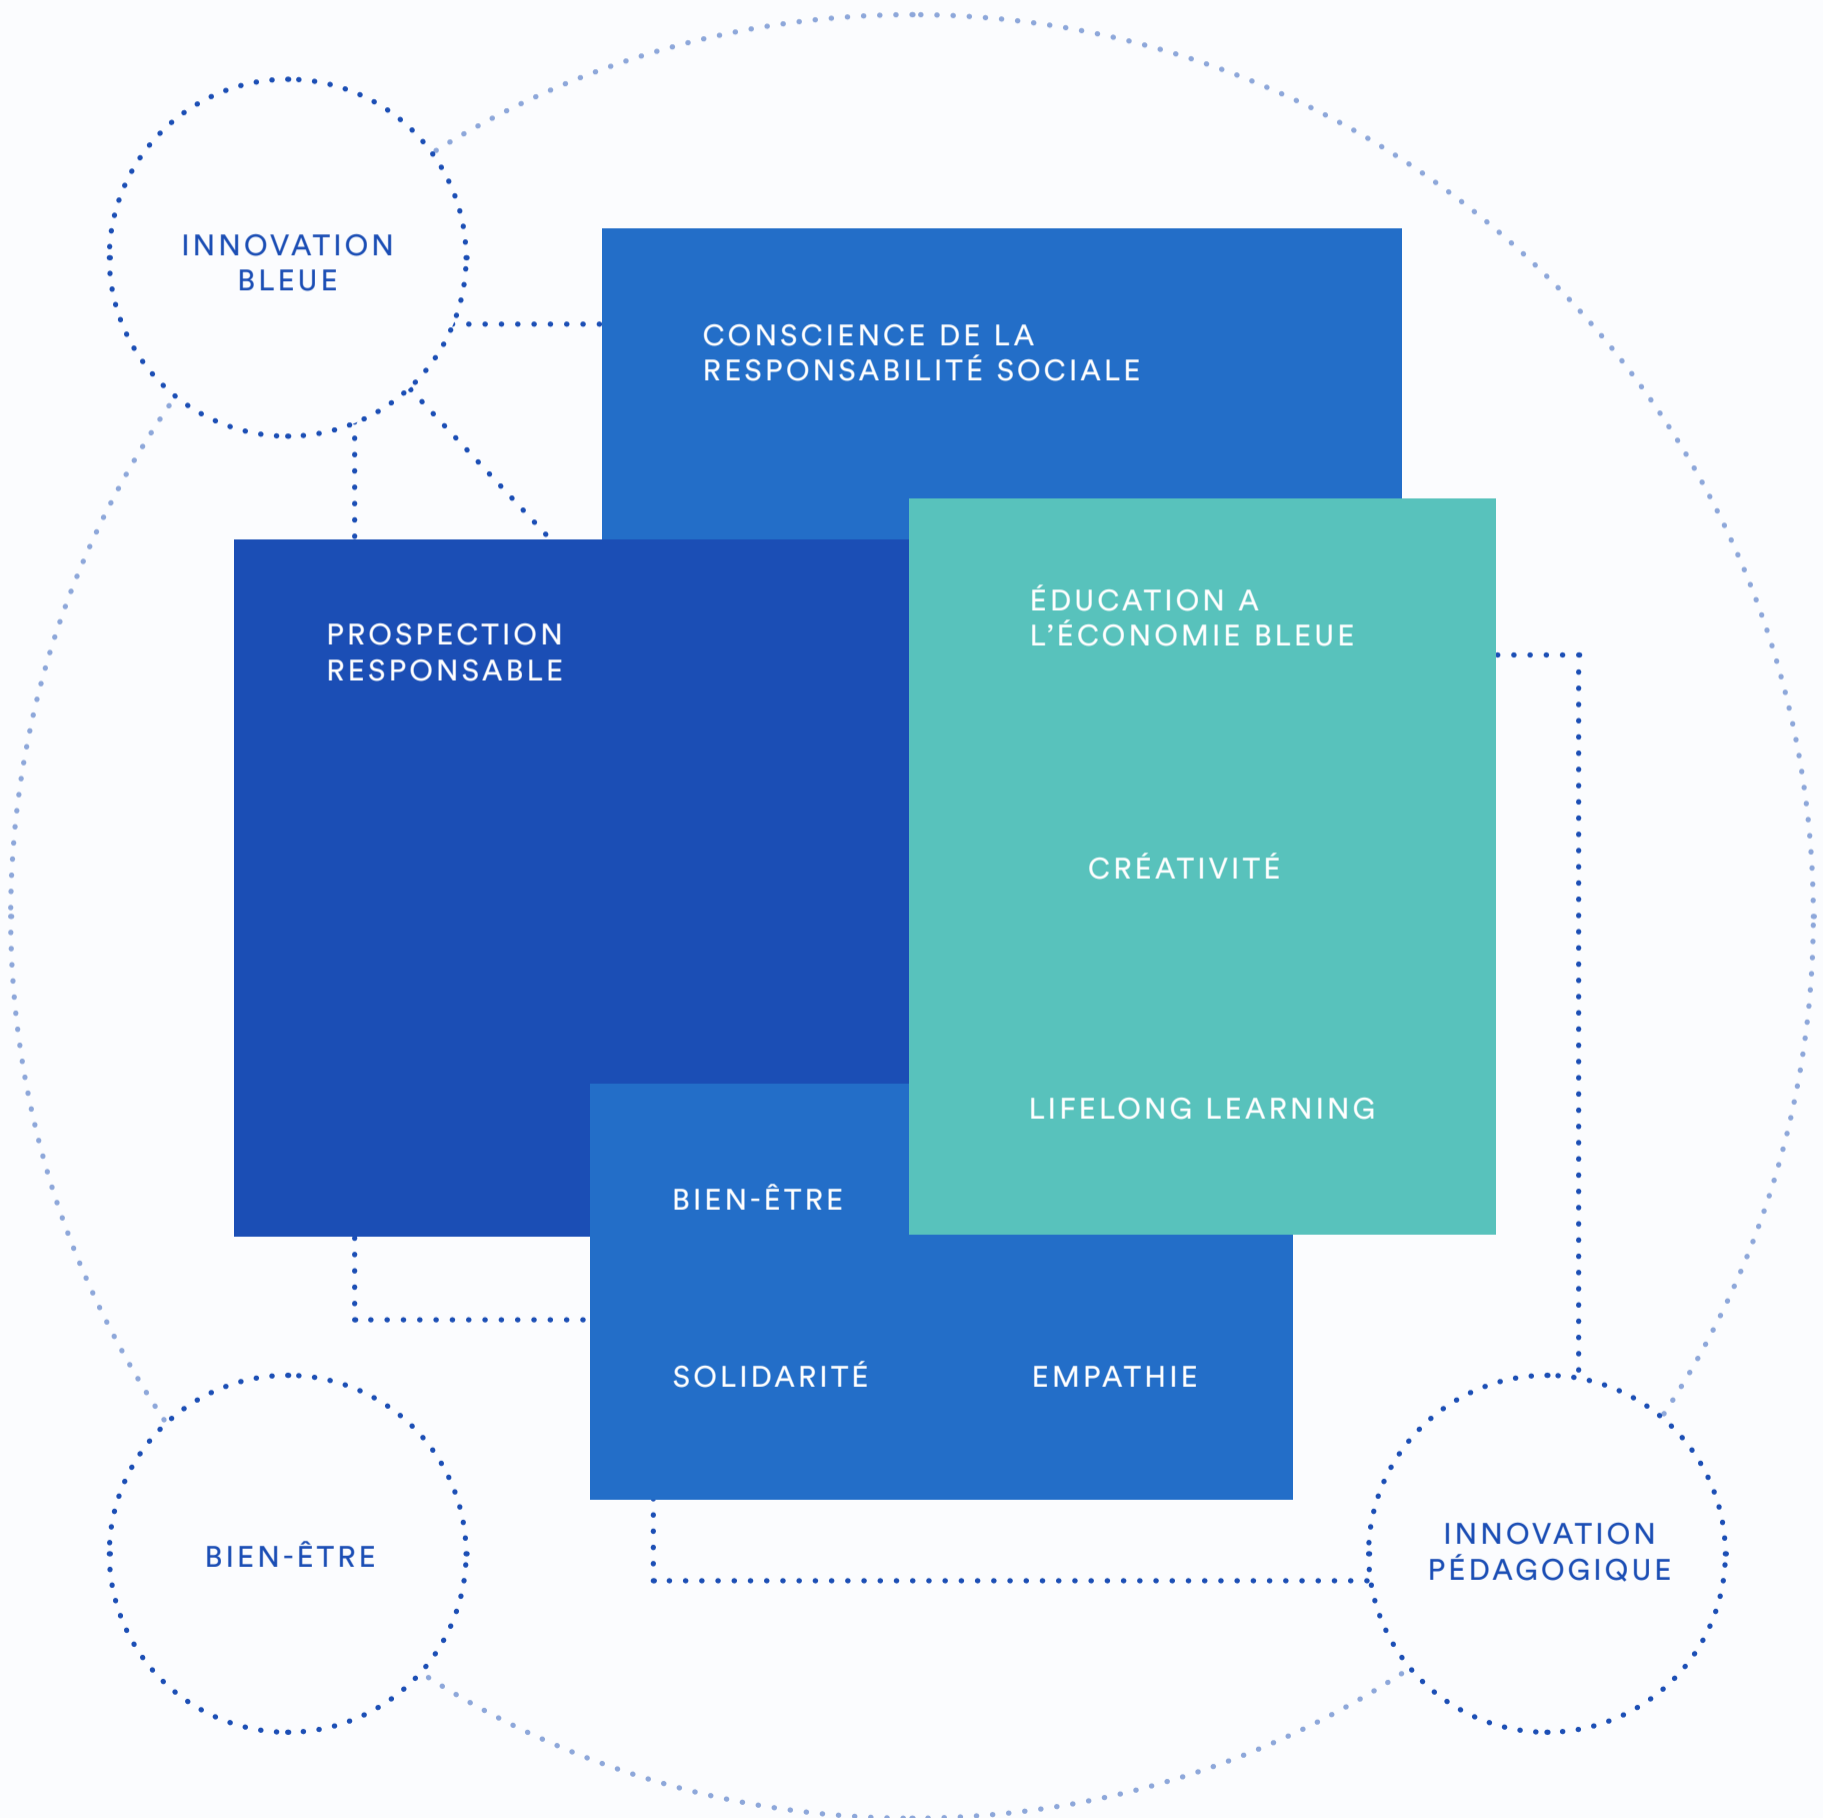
INNOVATION BLEUE

CONSCIENCE DE LA RESPONSABILITÉ SOCIALE

PROSPECTION RESPONSABLE

ÉDUCATION A L'ÉCONOMIE BLEUE

CRÉATIVITÉ

LIFELONG LEARNING

BIEN-ÊTRE

SOLIDARITÉ

EMPATHIE

BIEN-ÊTRE

INNOVATION PÉDAGOGIQUE